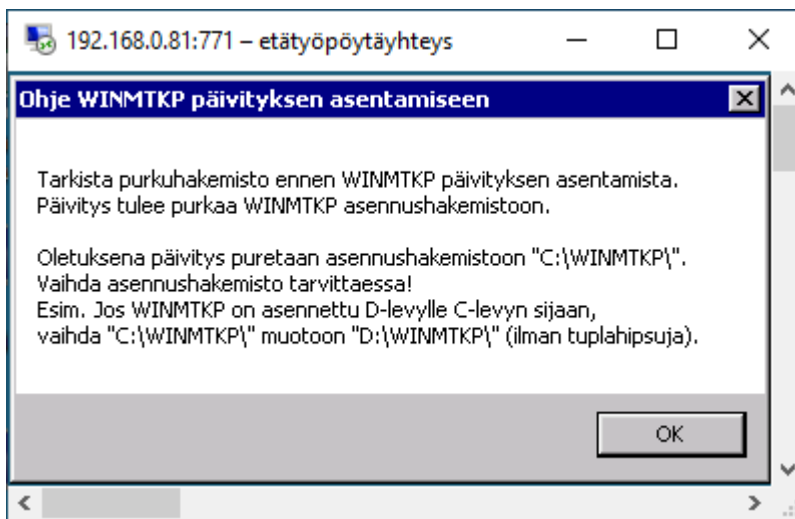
192.168.0.81:771 – etätyöpöytäyhteys

Ohje WINMTKP päivityksen asentamiseen

Tarkista purkuhakemisto ennen WINMTKP päivityksen asentamista. Päivitys tulee purkaa WINMTKP asennushakemistoon.

Oletuksena päivitys puretaan asennushakemistoon "C:\WINMTKP\". Vaihda asennushakemisto tarvittaessa!
Esim. Jos WINMTKP on asennettu D-levylle C-levyn sijaan, vaihda "C:\WINMTKP\" muotoon "D:\WINMTKP\" (ilman tuplahipsuja).

OK